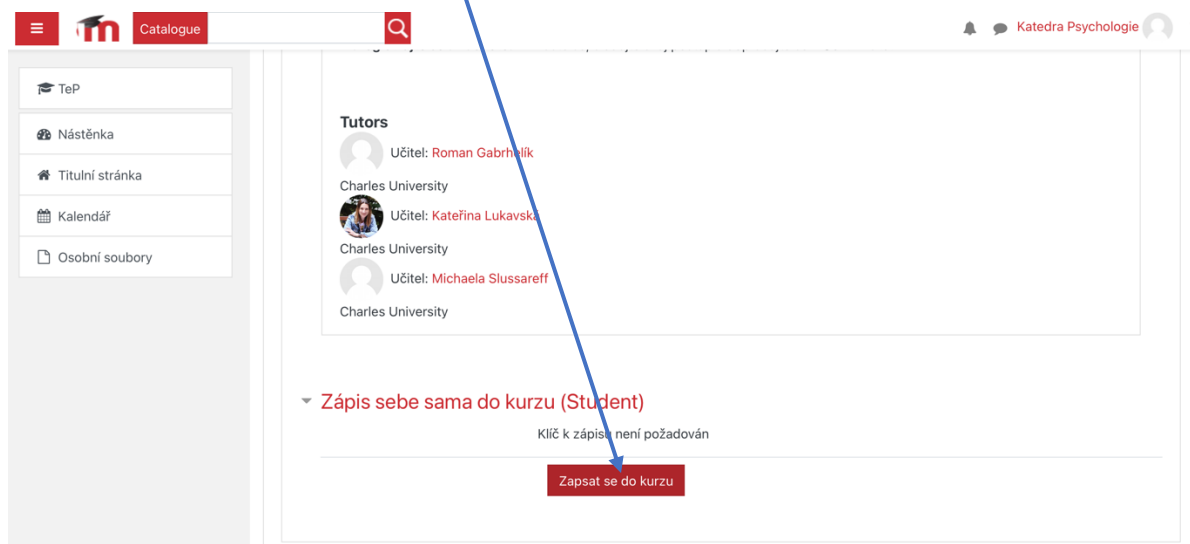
Catalogue

Katedra Psychologie

TeP

Nástěnka

Titulní stránka

Kalendář

Osobní soubory

Tutors

Učitel: Roman Gabrhelík

Charles University

Učitel: Kateřina Lukavská

Charles University

Učitel: Michaela Slussareff

Charles University

Zápis sebe sama do kurzu (Student)

Klíč k zápisu není požadován

Zapsat se do kurzu